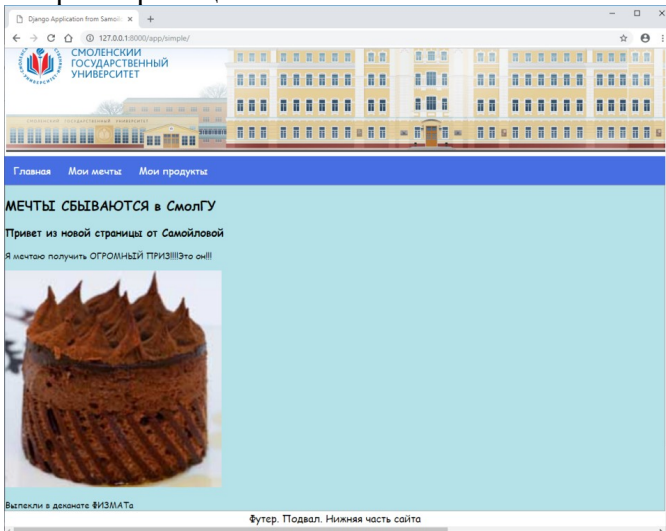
Django Application from Samoil ×
127.0.0.1:8000/app/simple/

СМОЛЕНСКИЙ ГОСУДАРСТВЕННЫЙ УНИВЕРСИТЕТ

Главная Мои мечты Мои продукты

МЕЧТЫ СБЫВАЮТСЯ в СмолГУ

Привет из новой страницы от Самойловой

Я мечтаю получить ОГРОМНЫЙ ПРИЗ!!!!Это он!!!

Выпекли в деканате ФИЗМАТа

Футер. Подвал. Нижняя часть сайта